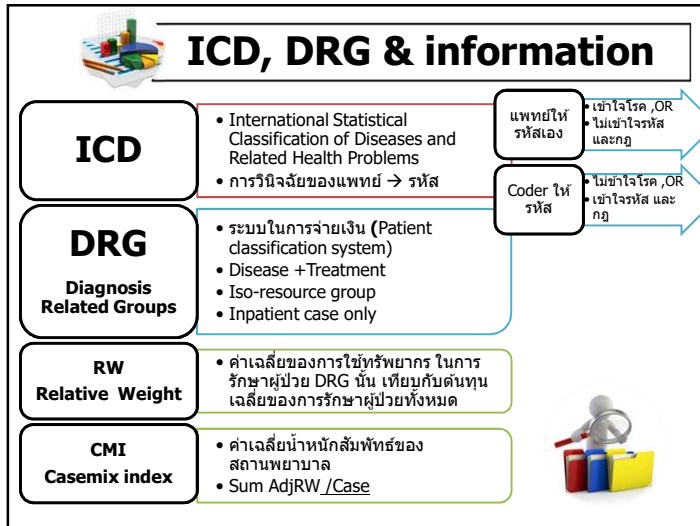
ICD, DRG & information

ICD

• International Statistical Classification of Diseases and Related Health Problems
• การวินิจฉัยของแพทย์ → รหัส

แพทย์ให้รหัสเอง

• เข้าใจโรค ,OR
• ไม่เข้าใจรหัส และกฎ

Coder ให้รหัส

• ไม่เข้าใจโรค ,OR
• เข้าใจรหัส และกฎ

DRG

Diagnosis Related Groups

• ระบบในการจ่ายเงิน (Patient classification system)
• Disease +Treatment
• Iso-resource group
• Inpatient case only

RW
Relative Weight

• ค่าเฉลี่ยของการใช้ทรัพยากร ในการรักษาผู้ป่วย DRG นั้น เทียบกับต้นทุนเฉลี่ยของการรักษาผู้ป่วยทั้งหมด

CMI
Casemix index

• ค่าเฉลี่ยน้ำหนักสัมพัทธ์ของสถานพยาบาล
• Sum AdjRW /Case